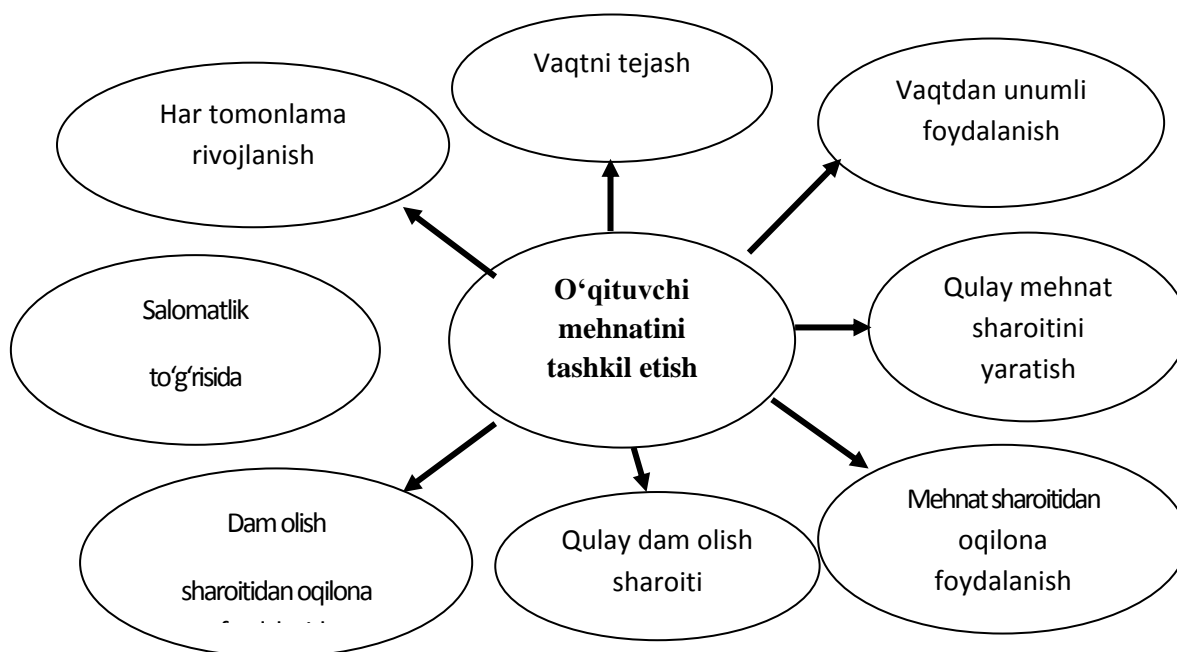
Vaqtni tejash

Har tomonlama rivojlanish

Vaqtdan unumli foydalanish

O‘qituvchi mehnatini tashkil etish

Salomatlik

to‘g‘risida

Qulay mehnat sharoitini yaratish

Dam olish

sharoitidan oqilona

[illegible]

Qulay dam olish sharoiti

Mehnat sharoitidan oqilona foydalanish